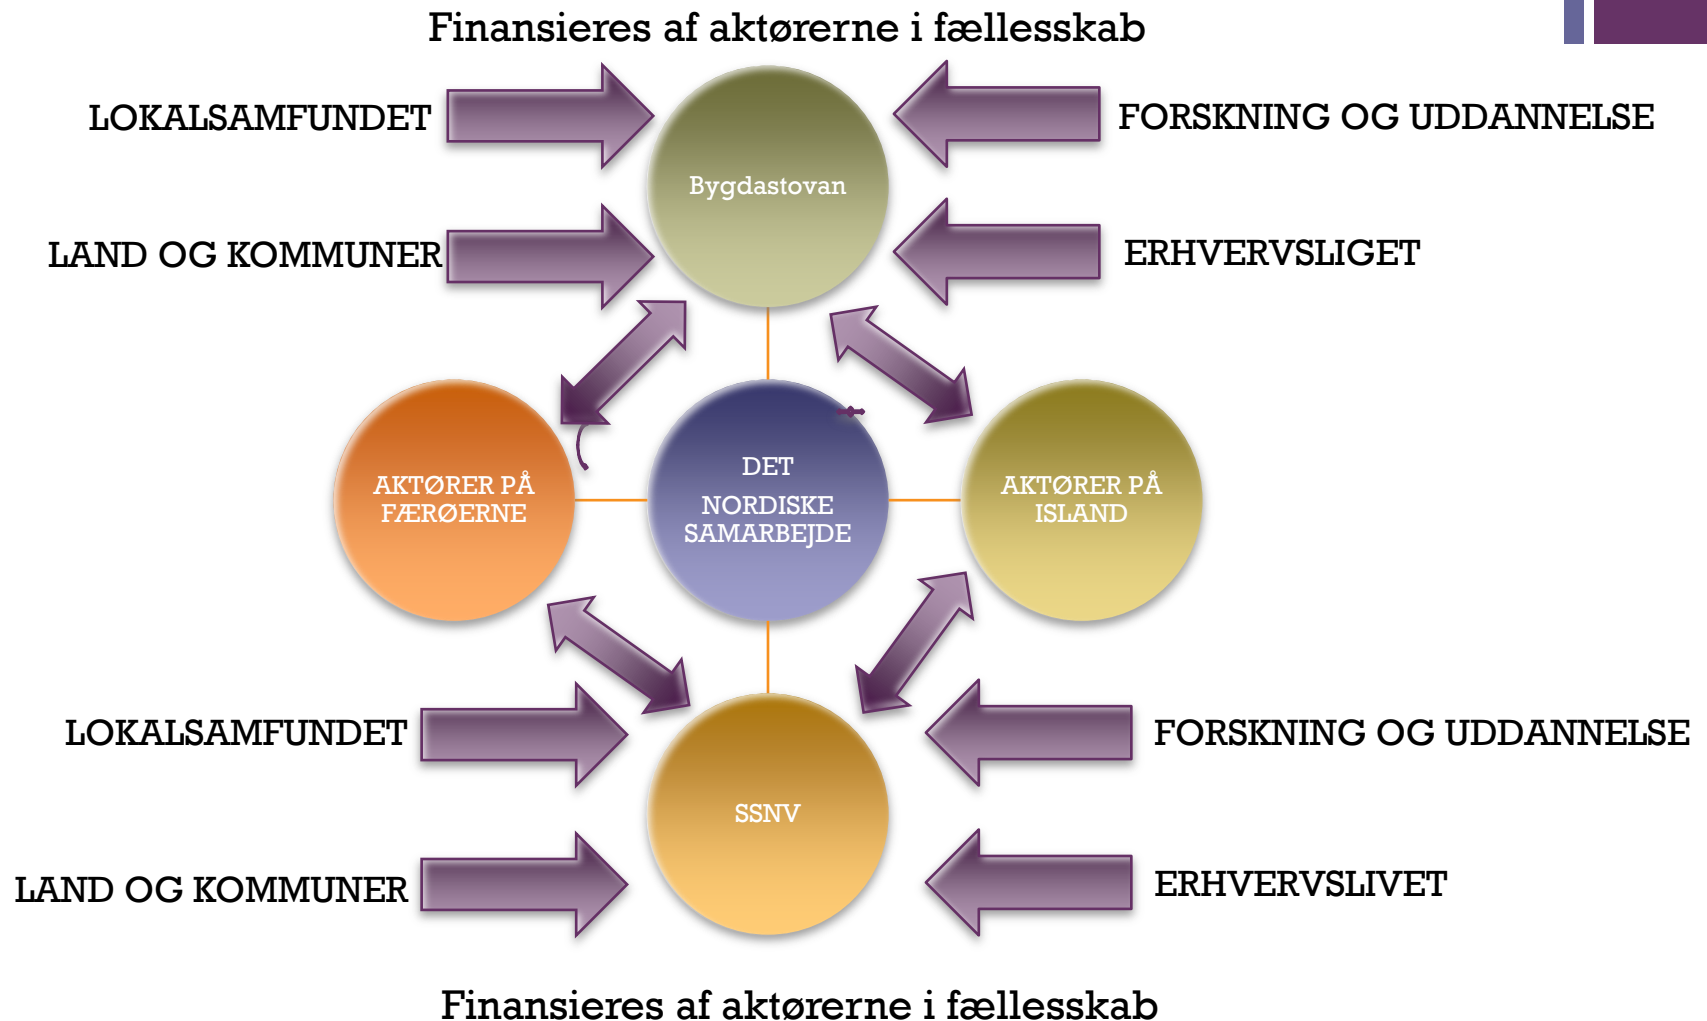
Finansieres af aktørerne i fællesskab

LOKALSAMFUNDET

Bygdastovan

FORSKNING OG UDDANNELSE

LAND OG KOMMUNER

ERHVERVSLIGET

AKTØRER PÅ FÆRØERNE

DET NORDISKE SAMARBEJDE

AKTØRER PÅ ISLAND

LOKALSAMFUNDET

FORSKNING OG UDDANNELSE

SSNV

LAND OG KOMMUNER

ERHVERVSLIVET

Finansieres af aktørerne i fællesskab